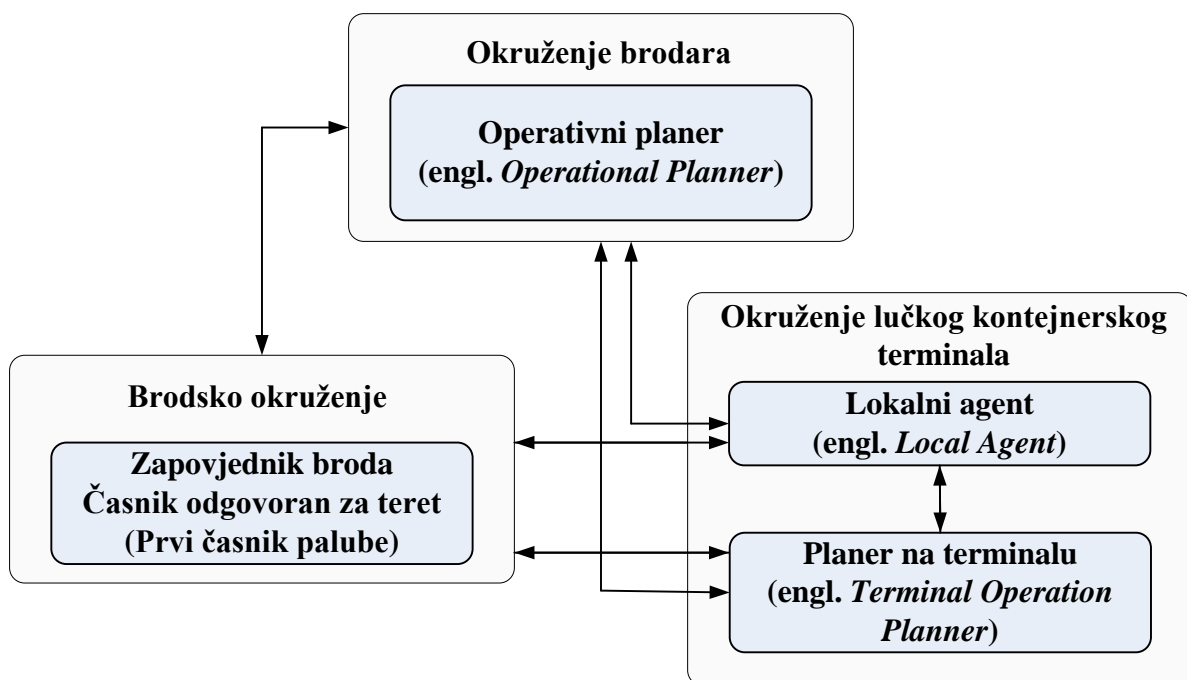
Okruženje brodara

Operativni planer
(engl. *Operational Planner*)

Okruženje lučkog kontejnerskog terminala

Brodsko okruženje

Zapovjednik broda
Časnik odgovoran za teret
(Prvi časnik palube)

Lokalni agent
(engl. *Local Agent*)

Planer na terminalu
(engl. *Terminal Operation Planner*)